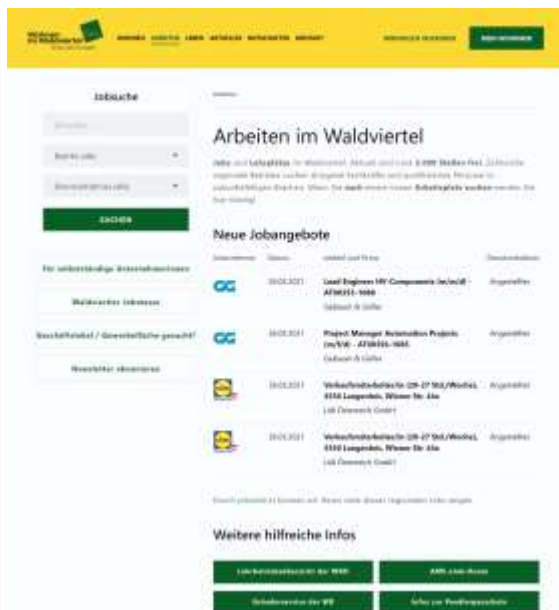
Jobsuche

SUCHEN

Für selbstständige Unternehmerinnen

Waldviertler Jobmesse

Geschäftslokal / Gewerbefläche gesucht?

Newsletter abonnieren

Arbeiten im Waldviertel

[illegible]

Neue Jobangebote

| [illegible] | Datum | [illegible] | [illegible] |
|---|---|---|---|
| GG | 20.03.2021 | Lead Engineer HV Components (w/m/d) - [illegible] Gebauer & Griller | Angestellter |
| GG | 20.03.2021 | Project Manager Automation Projects (m/f/d) - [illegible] Gebauer & Griller | Angestellter |
| Lidl | 20.03.2021 | Verkaufsmitarbeiter/in (20-27 Std./Woche), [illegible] Lidl Österreich GmbH | Angestellter |
| Lidl | 20.03.2021 | Verkaufsmitarbeiter/in (20-27 Std./Woche), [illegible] Lidl Österreich GmbH | Angestellter |

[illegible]

Weitere hilfreiche Infos

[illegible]